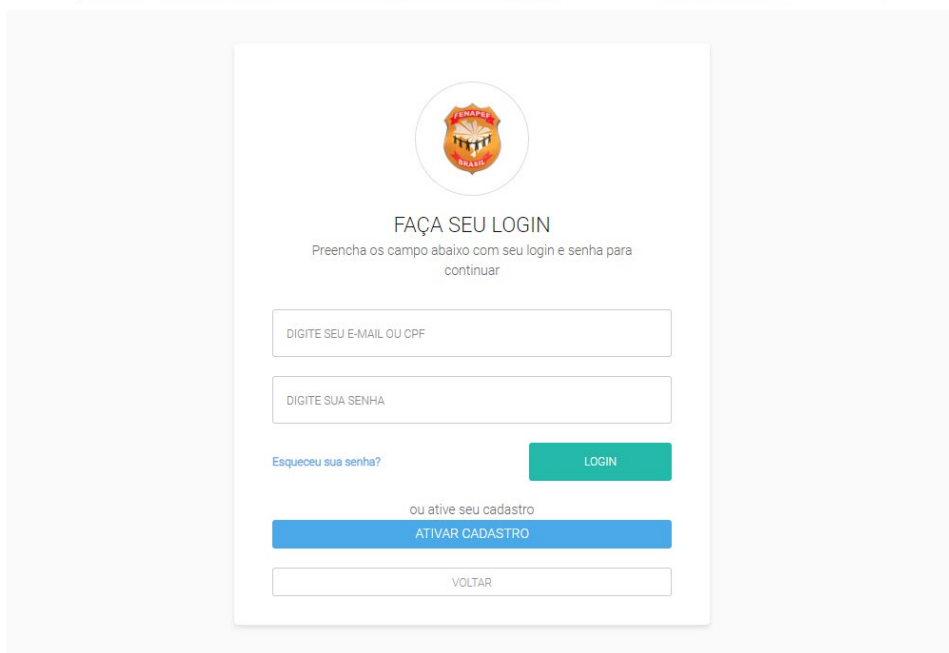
FENAPEF
BRASIL

FAÇA SEU LOGIN
Preencha os campo abaixo com seu login e senha para continuar

DIGITE SEU E-MAIL OU CPF

DIGITE SUA SENHA

Esqueceu sua senha?

LOGIN

ou ative seu cadastro

ATIVAR CADASTRO

VOLTAR